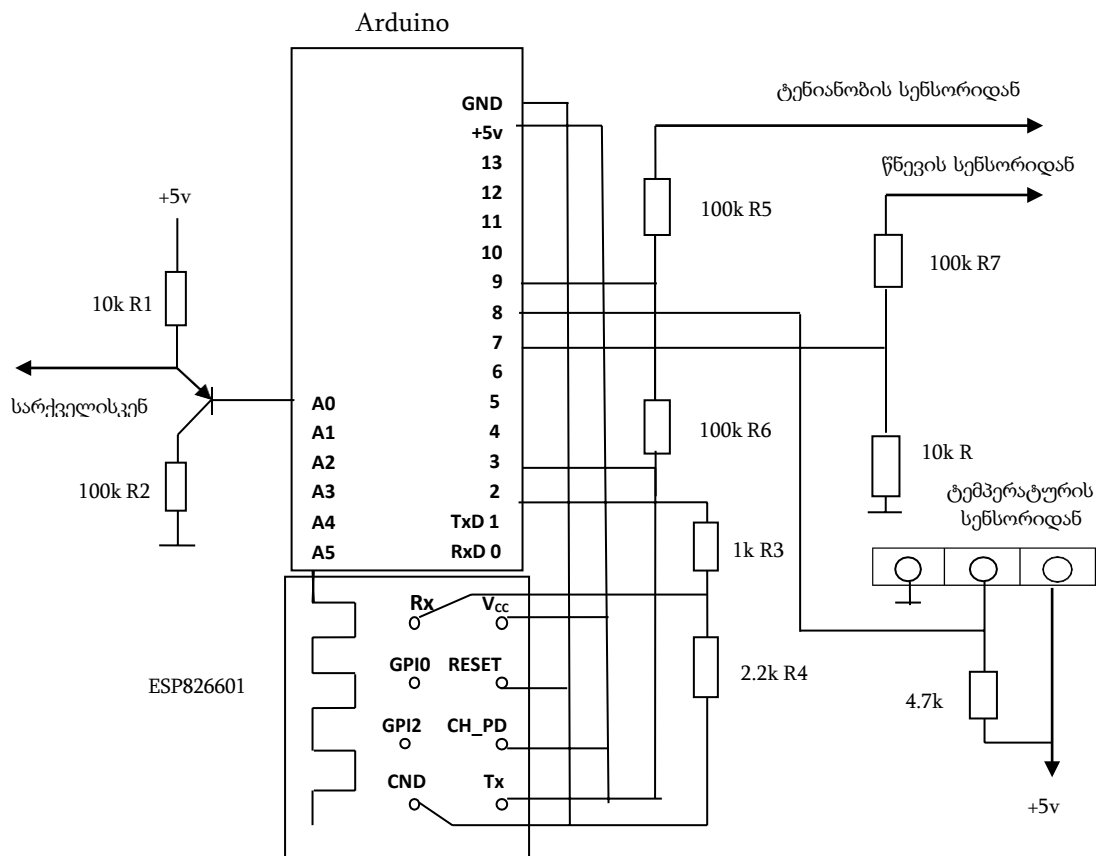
Arduino

GND
+5v
13
12
11
10
9
8
7
6
5
4
3
2
TxD 1
RxD 0

A0
A1
A2
A3
A4
A5

ტენიანობის სენსორიდან

წნევის სენსორიდან

+5v

10k R1

სარქველისკენ

100k R2

100k R5

100k R7

100k R6

10k R

ტემპერატურის სენსორიდან

1k R3

2.2k R4

4.7k

+5v

ESP826601

Rx
$V_{cc}$
GPI0
RESET
GPI2
CH_PD
CND
Tx